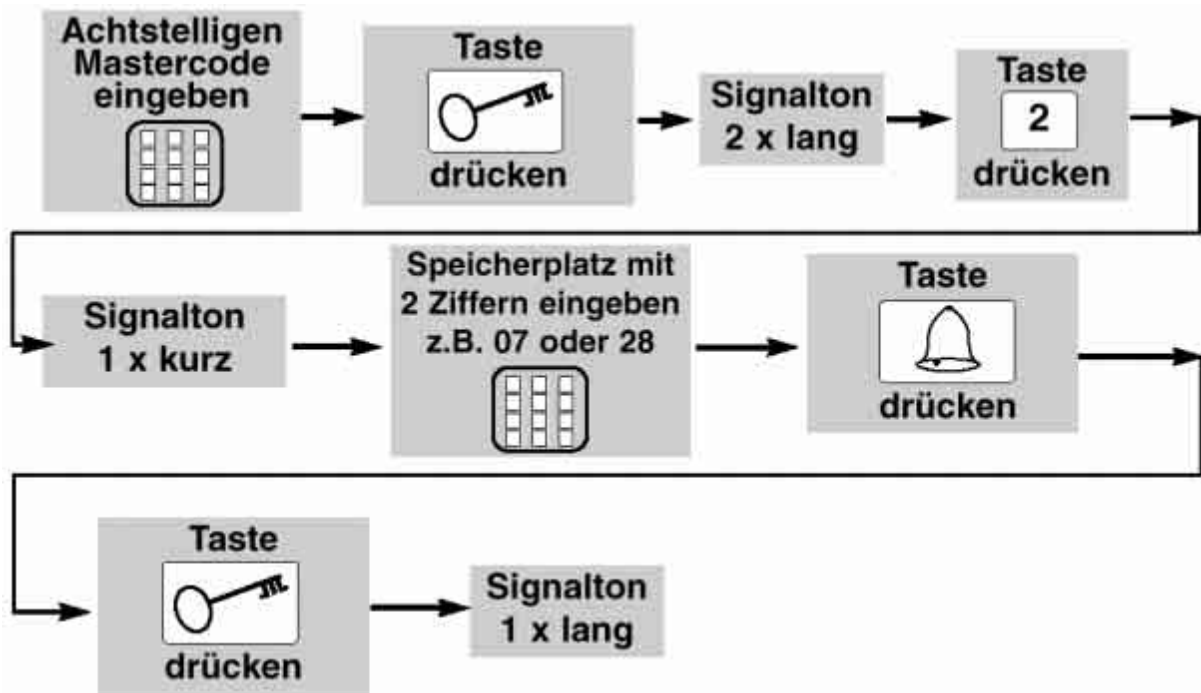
Achtstelligen Mastercode eingeben

Taste drücken

Signalton 2 x lang

Taste 2 drücken

Signalton 1 x kurz

Speicherplatz mit 2 Ziffern eingeben z.B. 07 oder 28

Taste drücken

Taste drücken

Signalton 1 x lang